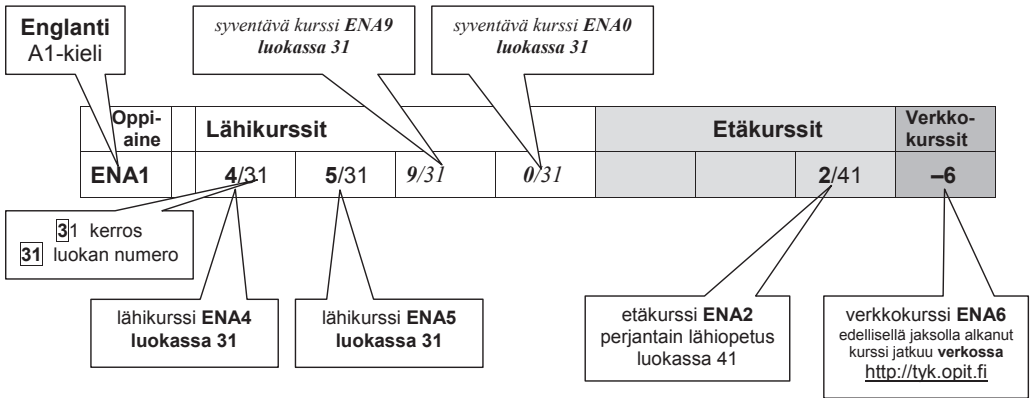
**Englanti**
A1-kieli

*syventävä kurssi **ENA9** luokassa 31*

*syventävä kurssi **ENA0** luokassa 31*

| Oppiaine | | Lähikurssit | | | | Etäkurssit | | | Verkkokurssit |
|---|---|---|---|---|---|---|---|---|---|
| **ENA1** | | **4**/31 | **5**/31 | *9/31* | *0/31* | | | **2**/41 | **–6** |

**3**1 kerros
**31** luokan numero

lähikurssi **ENA4** **luokassa 31**

lähikurssi **ENA5** **luokassa 31**

etäkurssi **ENA2** perjantain lähiopetus luokassa 41

verkkokurssi **ENA6** edellisellä jaksolla alkanut kurssi jatkuu **verkossa** http://tyk.opit.fi